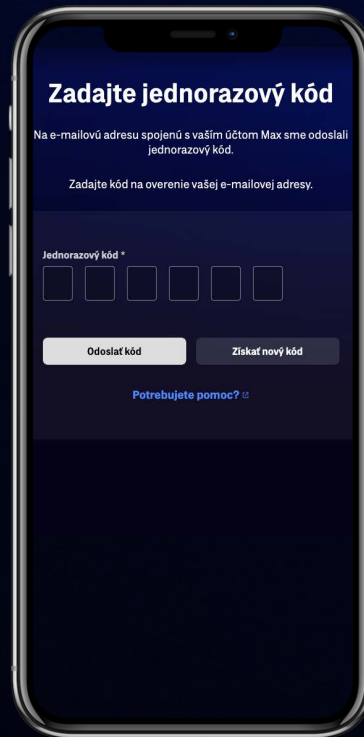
Zadajte jednorazový kód

Na e-mailovú adresu spojenú s vaším účtom Max sme odoslali jednorazový kód.

Zadajte kód na overenie vašej e-mailovej adresy.

Jednorazový kód *

Odoslať kód

Získať nový kód

Potrebujete pomoc?